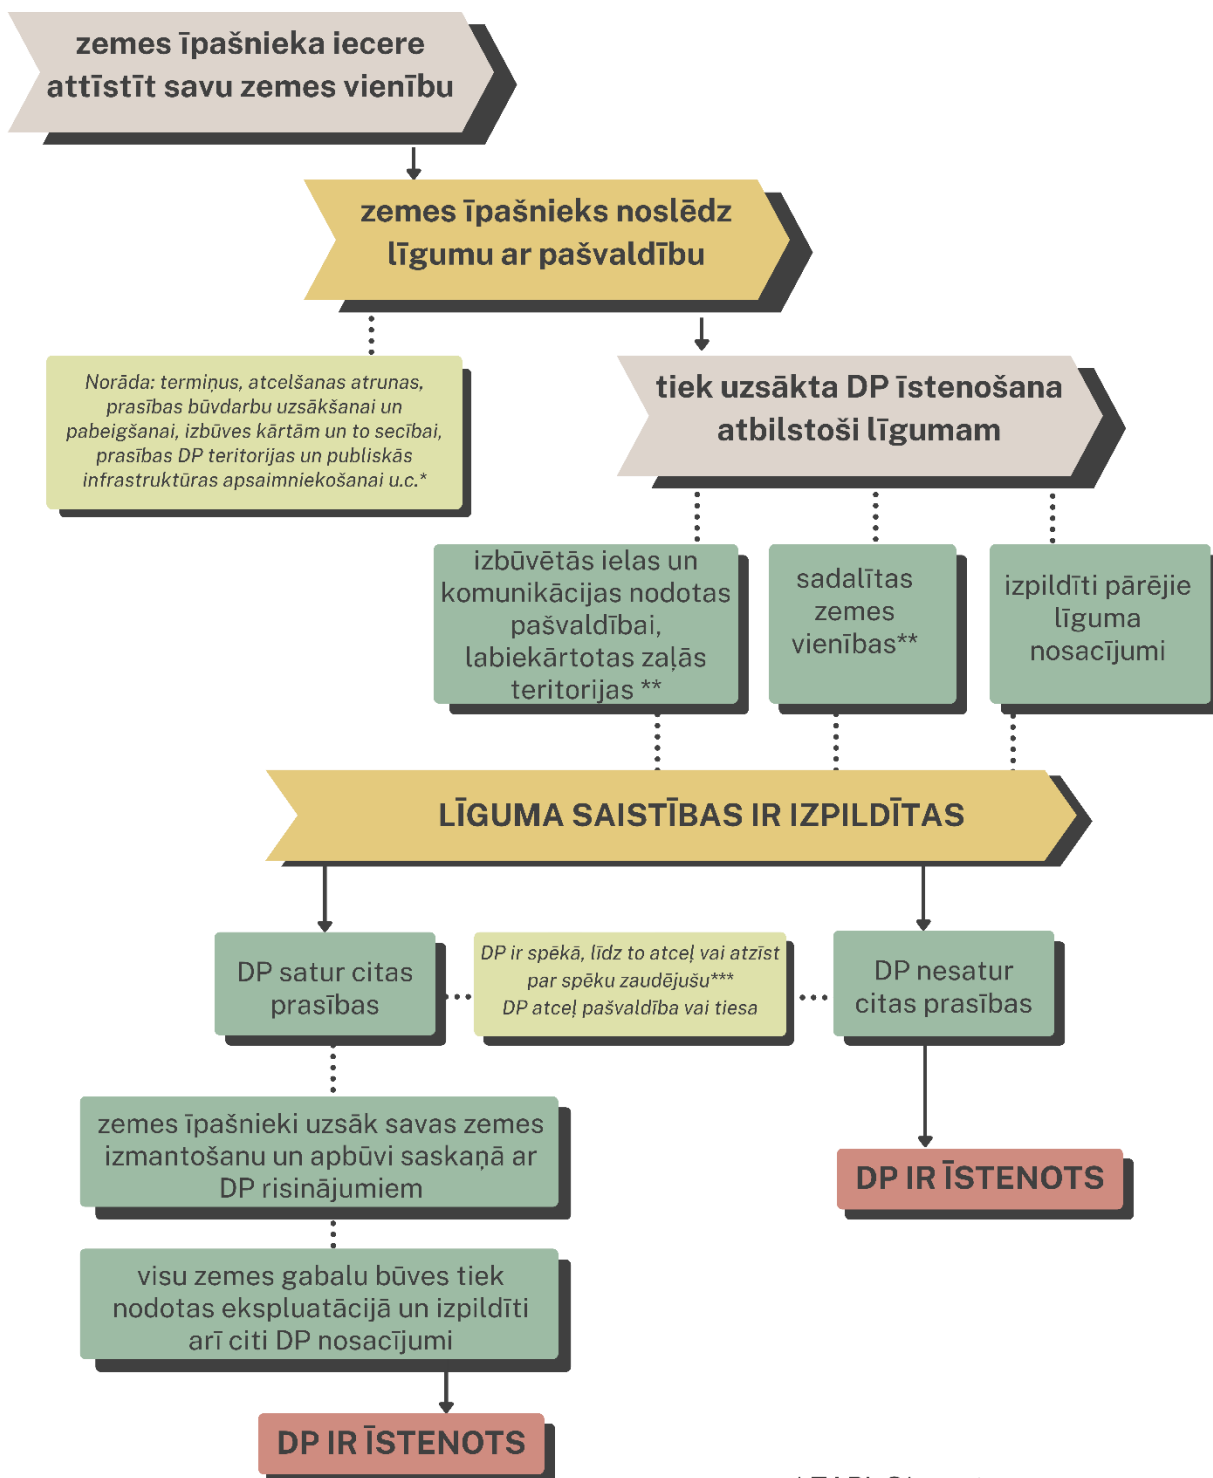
zemes īpašnieka iecere attīstīt savu zemes vienību

zemes īpašnieks noslēdz līgumu ar pašvaldību

Norāda: termiņus, atcelšanas atrunas, prasības būvdarbu uzsākšanai un pabeigšanai, izbūves kārtām un to secībai, prasības DP teritorijas un publiskās infrastruktūras apsaimniekošanai u.c.*

tiek uzsākta DP īstenošana atbilstoši līgumam

izbūvētās ielas un komunikācijas nodotas pašvaldībai, labiekārtotas zaļās teritorijas **

sadalītas zemes vienības**

izpildīti pārējie līguma nosacījumi

LĪGUMA SAISTĪBAS IR IZPILDĪTAS

DP satur citas prasības

DP ir spēkā, līdz to atceļ vai atzīst par spēku zaudējušu***
DP atceļ pašvaldība vai tiesa

DP nesatur citas prasības

zemes īpašnieki uzsāk savas zemes izmantošanu un apbūvi saskaņā ar DP risinājumiem

DP IR ĪSTENOTS

visu zemes gabalu būves tiek nodotas ekspluatācijā un izpildīti arī citi DP nosacījumi

DP IR ĪSTENOTS